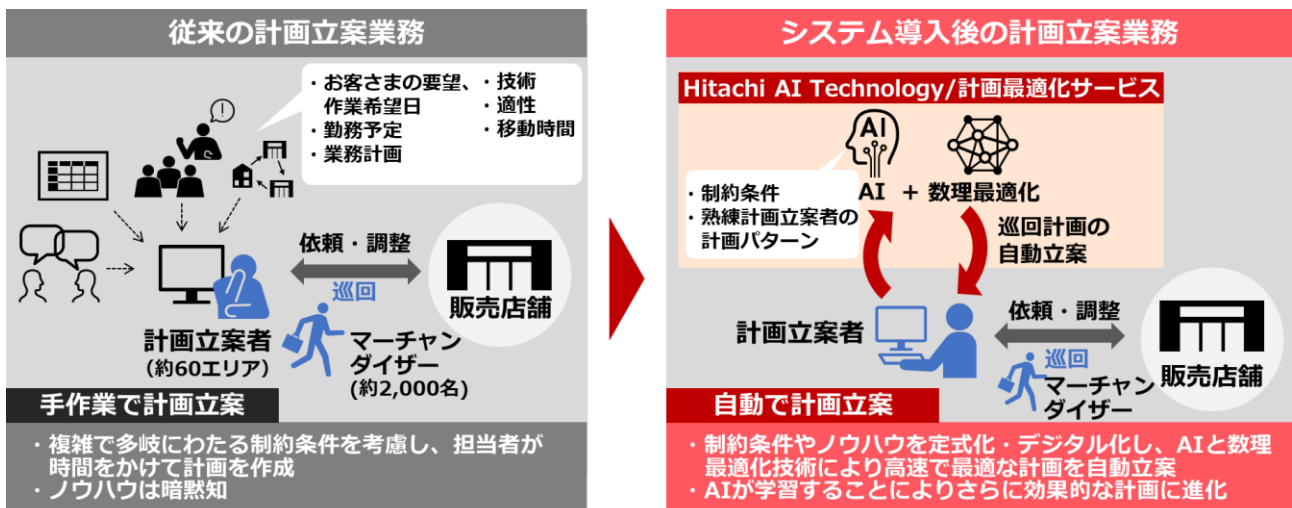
従来の計画立案業務

・お客さまの要望、作業希望日
・勤務予定
・業務計画
・技術
・適性
・移動時間

依頼・調整

巡回

販売店舗

計画立案者
（約60エリア）

マーチャンダイザー
（約2,000名）

手作業で計画立案

・複雑で多岐にわたる制約条件を考慮し、担当者が時間をかけて計画を作成
・ノウハウは暗黙知

システム導入後の計画立案業務

Hitachi AI Technology/計画最適化サービス

AI

・制約条件
・熟練計画立案者の計画パターン

AI ＋ 数理最適化

巡回計画の自動立案

計画立案者

依頼・調整

巡回

マーチャンダイザー

販売店舗

自動で計画立案

・制約条件やノウハウを定式化・デジタル化し、AIと数理最適化技術により高速で最適な計画を自動立案
・AIが学習することによりさらに効果的な計画に進化